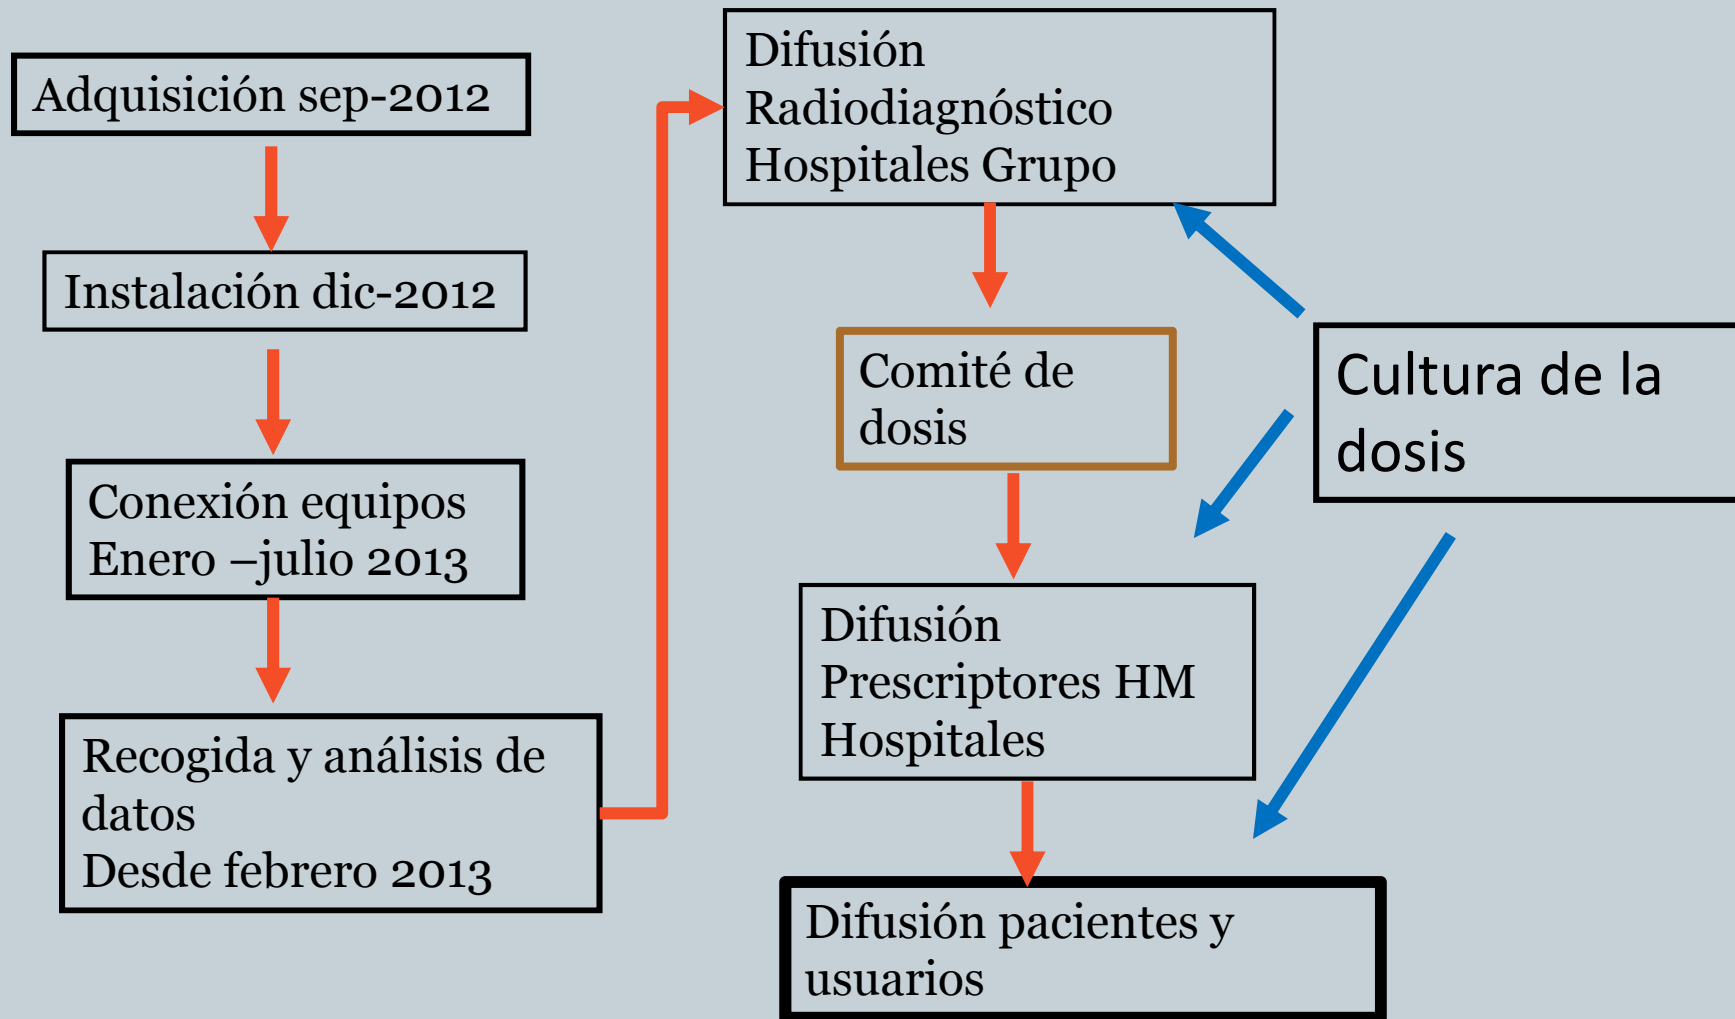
Adquisición sep-2012

Instalación dic-2012

Conexión equipos
Enero –julio 2013

Recogida y análisis de datos
Desde febrero 2013

Difusión
Radiodiagnóstico
Hospitales Grupo

Comité de dosis

Difusión
Prescriptores HM
Hospitales

Difusión pacientes y usuarios

Cultura de la dosis